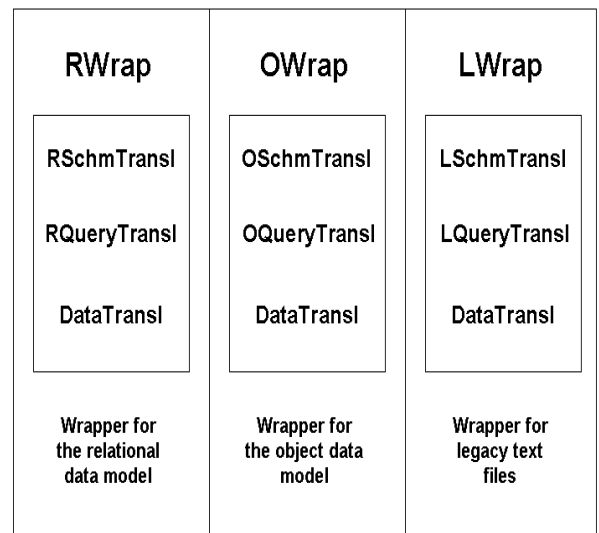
RWrap

RSchmTransl

RQueryTransl

DataTransl

Wrapper for the relational data model

OWrap

OSchmTransl

OQueryTransl

DataTransl

Wrapper for the object data model

LWrap

LSchmTransl

LQueryTransl

DataTransl

Wrapper for legacy text files